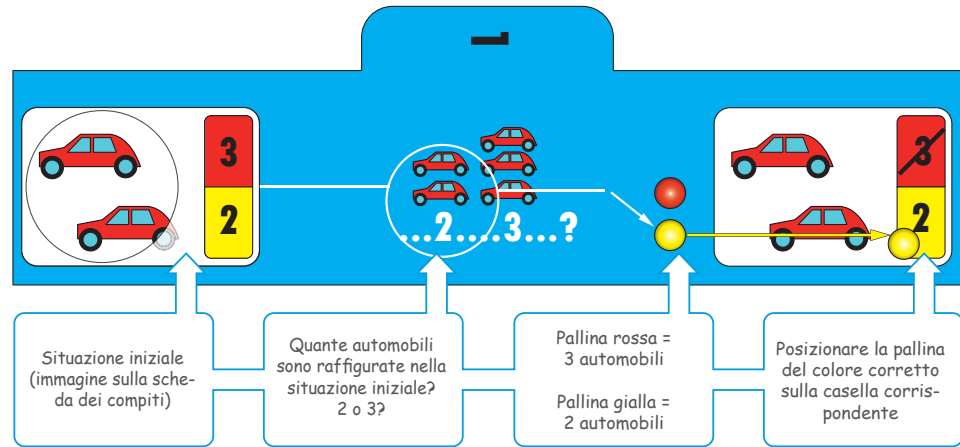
1

3
2

...2....3...?

3
2

Situazione iniziale (immagine sulla scheda dei compiti)

Quante automobili sono raffigurate nella situazione iniziale? 2 o 3?

Pallina rossa = 3 automobili

Pallina gialla = 2 automobili

Posizionare la pallina del colore corretto sulla casella corrispondente